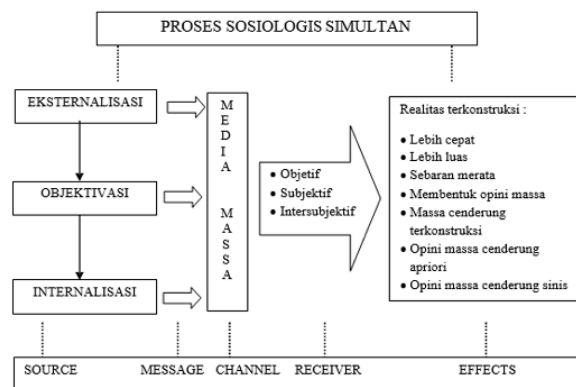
PROSES SOSIOLOGIS SIMULTAN

EKSTERNALISASI

OBJEKTIVASI

INTERNALISASI

M E D I A M A S S A

• Objetif
• Subjektif
• Intersubjektif

Realitas terkonstruksi :

• Lebih cepat
• Lebih luas
• Sebaran merata
• Membentuk opini massa
• Massa cenderung terkonstruksi
• Opini massa cenderung apriori
• Opini massa cenderung sinis

SOURCE MESSAGE CHANNEL RECEIVER EFFECTS